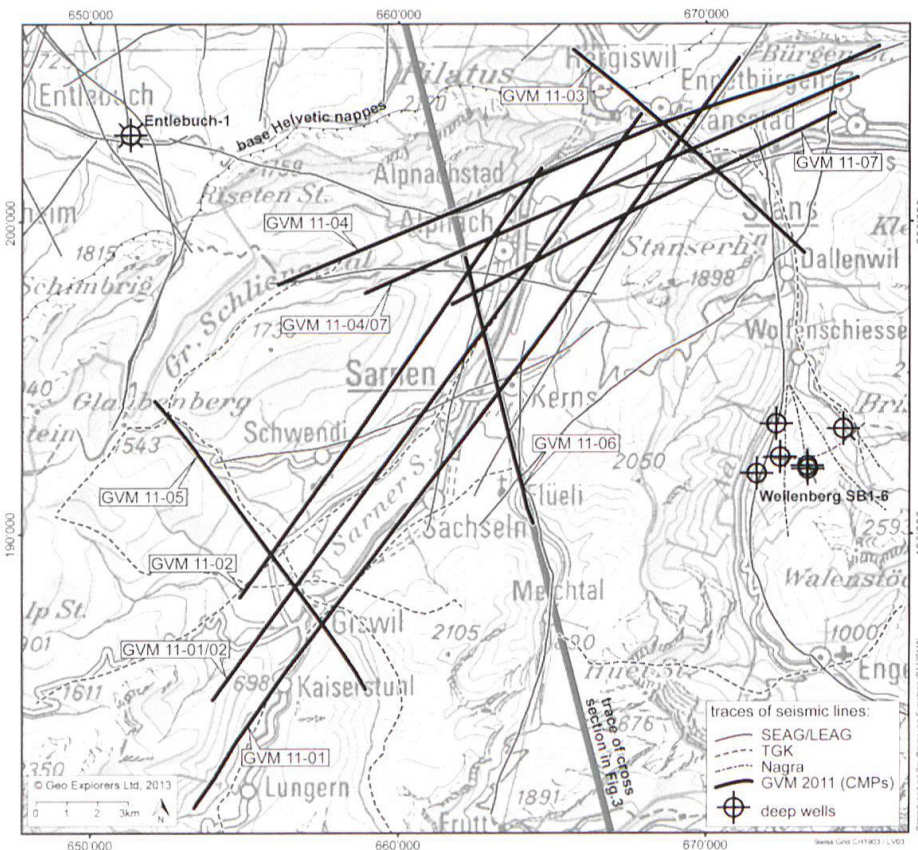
650'000
660'000
670'000
Entlebuch
Entlebuch-1
base Helvetic nappes
Pilatus
Hergiswil
Ennetbürgen
GVM 11-03
Stansstad
GVM 11-07
Alpnachstad
Alpnach
Stans
Stanserh.
GVM 11-04
200'000
1815
Schimbrig
Gr. Schlierental
1898
Dallenwil
GVM 11-04/07
Wolfenschiessen
Sarnen
Glaubenberg
Kerns
Schwendi
543
GVM 11-06
2050
GVM 11-05
Flüeli
Wellenberg SB1-6
Sarner S.
Sachseln
190'000
GVM 11-02
Walenstöcke
Melchtal
Giswil
2105
GVM 11-01/02
1611
698
Kaiserstuhl
Engelberg
trace of cross section in Fig.3
traces of seismic lines:
SEAG/LEAG
TGK
Nagra
GVM 2011 (CMPs)
deep wells
GVM 11-01
Lungern
1891
Frutt
© Geo Explorers Ltd, 2013
0 1 2 3km
N
650'000
660'000
670'000
Swiss Grid CH1903 / LV03